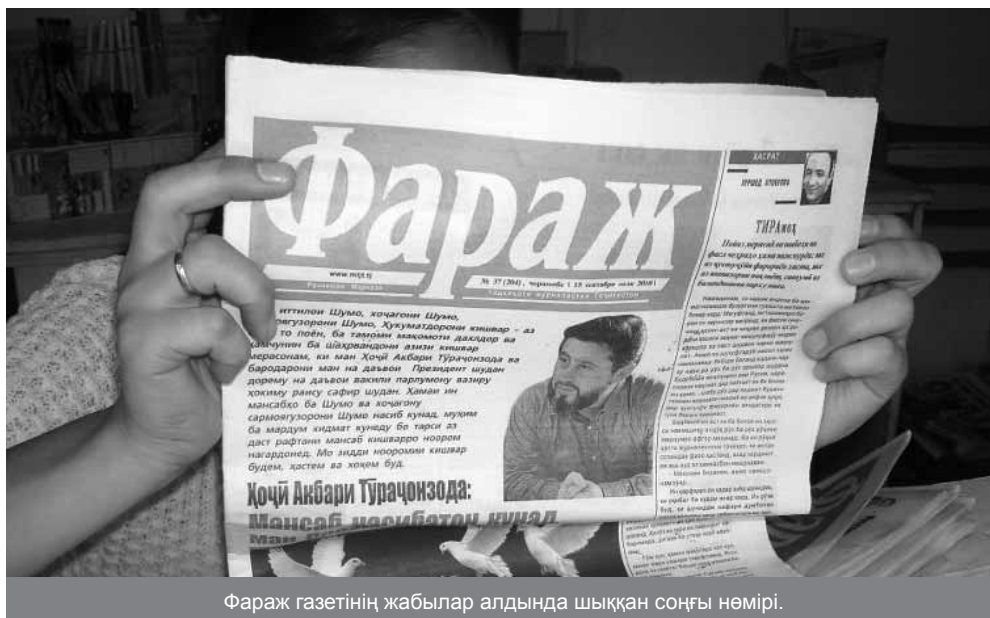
Фараж

www.mfj.tj

Рӯзномаи Марказ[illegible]

№ 37 (204), чоршанбе 15 октябри соли 2010

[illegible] журналистии Тоҷикистон

иттилои Шумо, хочагони Шумо, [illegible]ргузорони Шумо, Ҳукуматдорони кишвар – аз то поён, ба тамоми мақомоти дахлдор ва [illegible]ҳамчунин ба шаҳрвандони азизи кишвар мерасонам, ки ман Хоҷӣ Акбари Тӯраҷонзода ва бародарони ман ва даъвои Президент шудан дорему на даъвои вакили парлумону вазиру ҳокиму раиси сафир шудан. Ҳамаи ин мансабҳо ба Шумо ва хочагону сармоягузорони Шумо насиб кунад, муҳим ба мардум хидмат кунеду бо тарси аз даст рафтани мансаб кишварро ноором нагардонед. Мо зидди ноороми кишвар будем, ҳастем ва хоҳем буд.

Ҳоҷӣ Акбари Тӯраҷонзода:

Мансаб насибатон кунад

ҲАСРАТ

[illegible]

ТИРАмоҳ

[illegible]

Фараж газетінің жабылар алдында шыққан соңғы нөмірі.